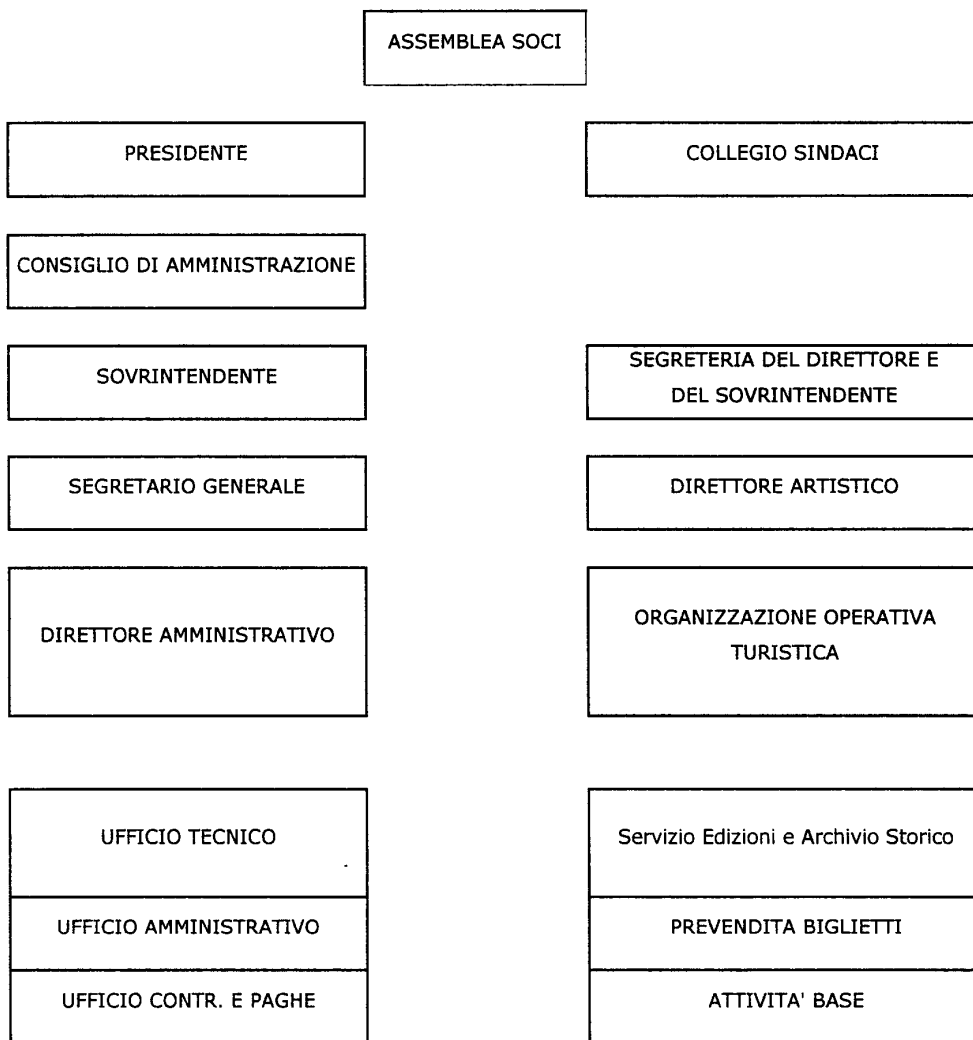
ASSEMBLEA SOCI

PRESIDENTE

COLLEGIO SINDACI

CONSIGLIO DI AMMINISTRAZIONE

SOVRINTENDENTE

SEGRETERIA DEL DIRETTORE E DEL SOVRINTENDENTE

SEGRETARIO GENERALE

DIRETTORE ARTISTICO

DIRETTORE AMMINISTRATIVO

ORGANIZZAZIONE OPERATIVA TURISTICA

UFFICIO TECNICO

UFFICIO AMMINISTRATIVO

UFFICIO CONTR. E PAGHE

Servizio Edizioni e Archivio Storico

PREVENDITA BIGLIETTI

ATTIVITA' BASE